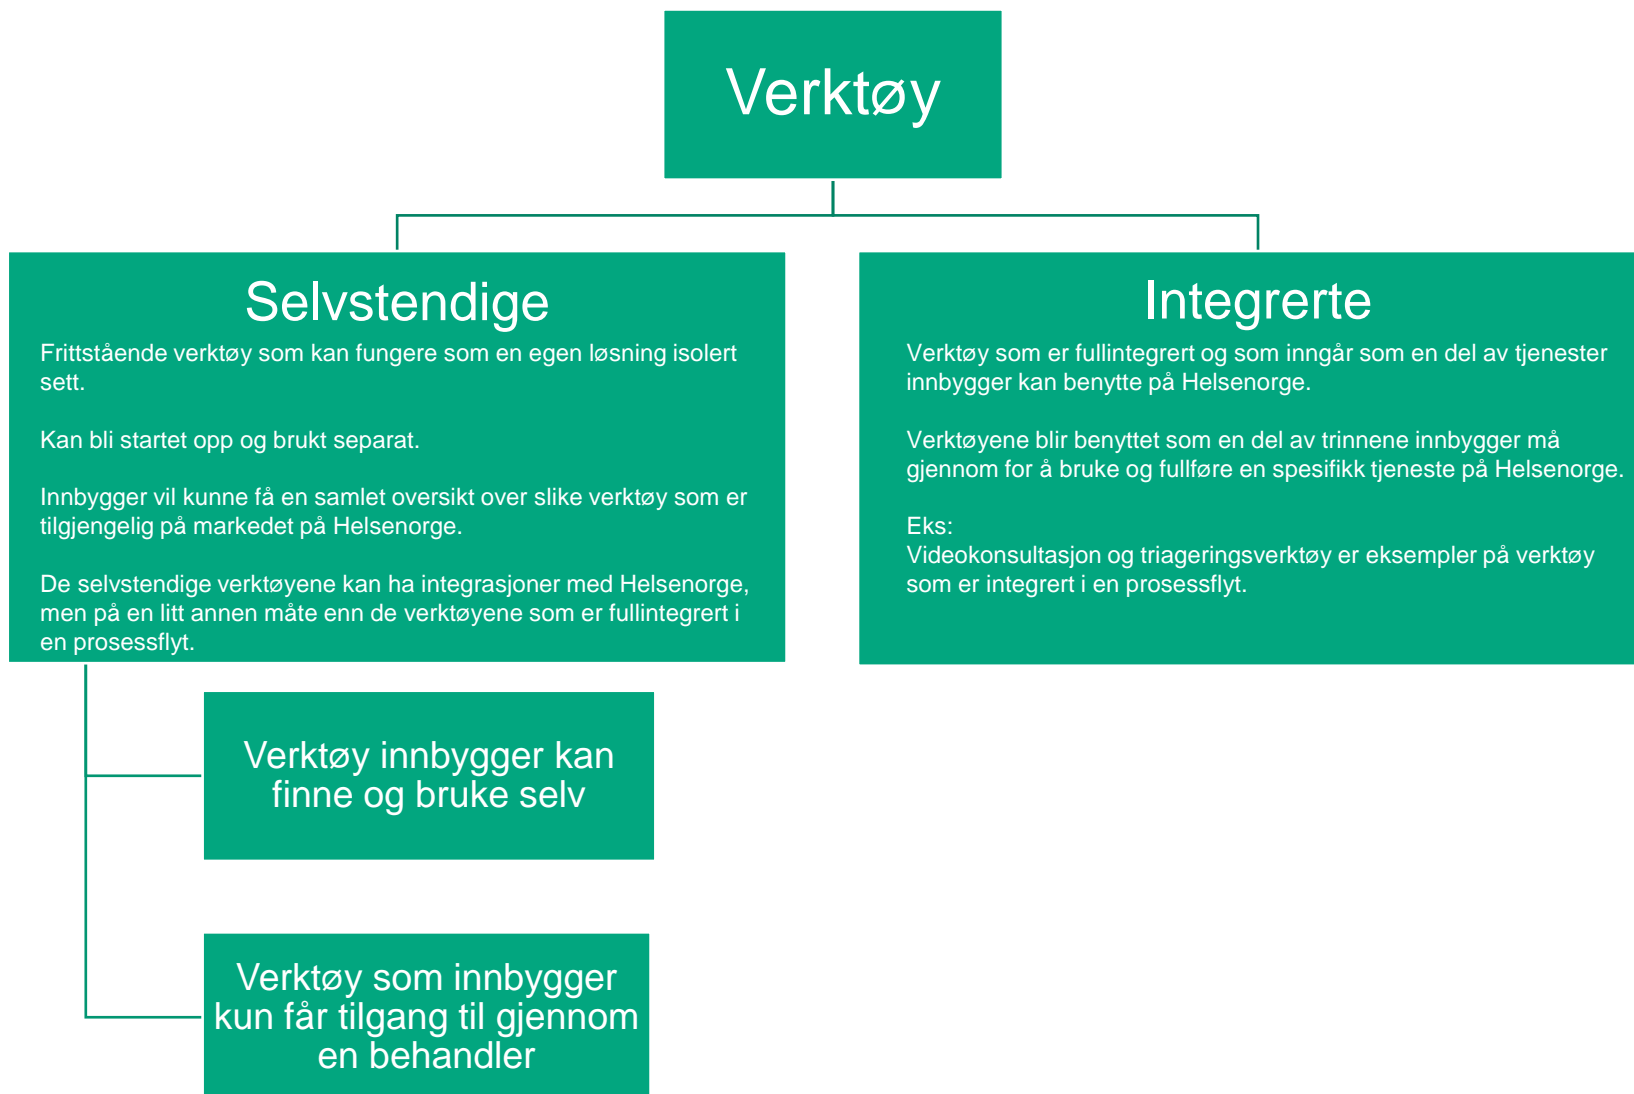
Verktøy

Selvstendige

Frittstående verktøy som kan fungere som en egen løsning isolert sett.

Kan bli startet opp og brukt separat.

Innbygger vil kunne få en samlet oversikt over slike verktøy som er tilgjengelig på markedet på Helsenorge.

De selvstendige verktøyene kan ha integrasjoner med Helsenorge, men på en litt annen måte enn de verktøyene som er fullintegrert i en prosessflyt.

Integrerte

Verktøy som er fullintegrert og som inngår som en del av tjenester innbygger kan benytte på Helsenorge.

Verktøyene blir benyttet som en del av trinnene innbygger må gjennom for å bruke og fullføre en spesifikk tjeneste på Helsenorge.

Eks:
Videokonsultasjon og triageringsverktøy er eksempler på verktøy som er integrert i en prosessflyt.

Verktøy innbygger kan finne og bruke selv

Verktøy som innbygger kun får tilgang til gjennom en behandler